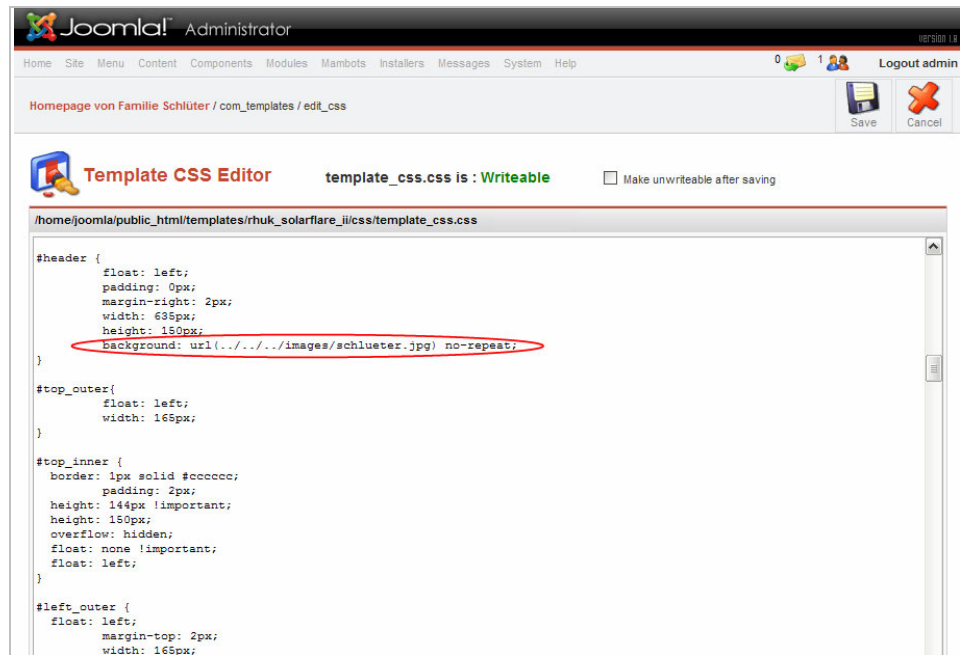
Joomla! Administrator

Version 1.0

Home Site Menu Content Components Modules Mambots Installers Messages System Help

0 1 Logout admin

Homepage von Familie Schlüter / com_templates / edit_css

Save Cancel

Template CSS Editor

template_css.css is : Writeable

Make unwriteable after saving

/home/joomla/public_html/templates/rhuk_solarflare_ii/css/template_css.css

#header {
float: left;
padding: 0px;
margin-right: 2px;
width: 635px;
height: 150px;
background: url(../../../images/schlueter.jpg) no-repeat;
}

#top_outer{
float: left;
width: 165px;
}

#top_inner {
border: 1px solid #cccccc;
padding: 2px;
height: 144px !important;
height: 150px;
overflow: hidden;
float: none !important;
float: left;
}

#left_outer {
float: left;
margin-top: 2px;
width: 165px;